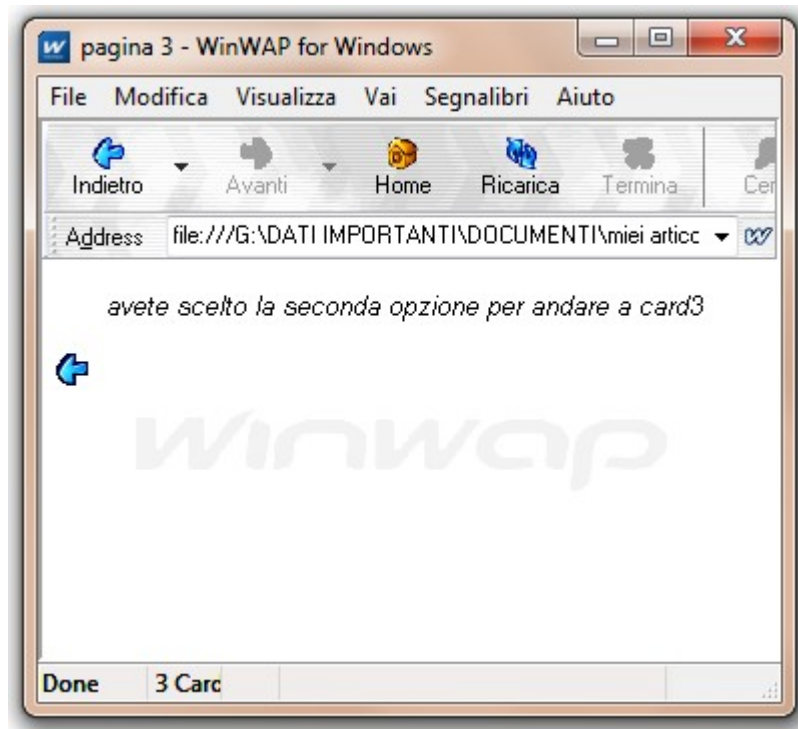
pagina 3 - WinWAP for Windows

File Modifica Visualizza Vai Segnalibri Aiuto

Indietro Avanti Home Ricarica Termina Cer

Address file:///G:\DATI IMPORTANTI\DOCUMENTI\miei articc

avete scelto la seconda opzione per andare a card3

WinWAP

Done 3 Carc